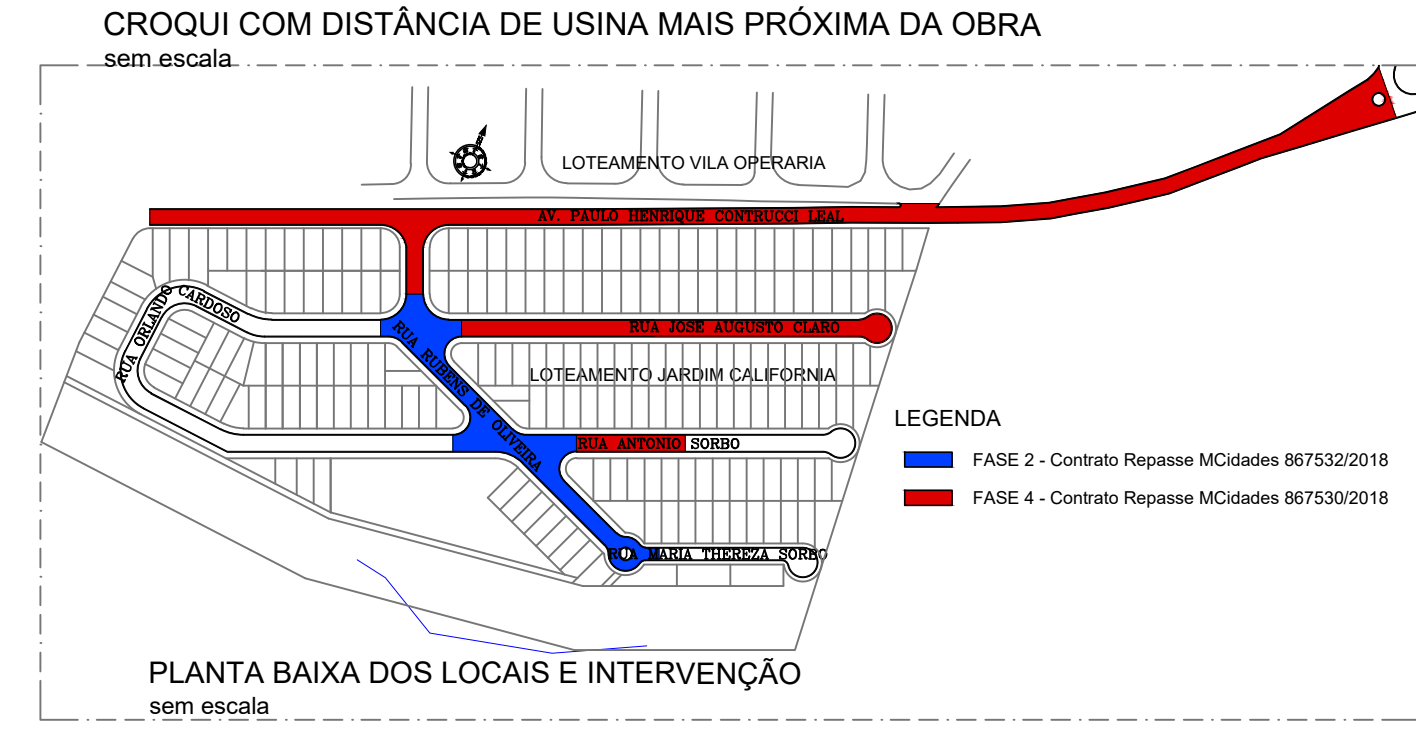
CROQUI COM DISTÂNCIA DE USINA MAIS PRÓXIMA DA OBRA
sem escala

LOTEAMENTO VILA OPERARIA

AV. PAULO HENRIQUE CONTRUCCI LEAL

RUA ORLANDO CARDOSO

RUA RUBENS DE OLIVEIRA

RUA JOSE AUGUSTO CLARO

LOTEAMENTO JARDIM CALIFORNIA

RUA ANTONIO SORBO

RUA MARIA THEREZA SORBO

LEGENDA

FASE 2 - Contrato Repasse MCidades 867532/2018

FASE 4 - Contrato Repasse MCidades 867530/2018

PLANTA BAIXA DOS LOCAIS E INTERVENÇÃO
sem escala